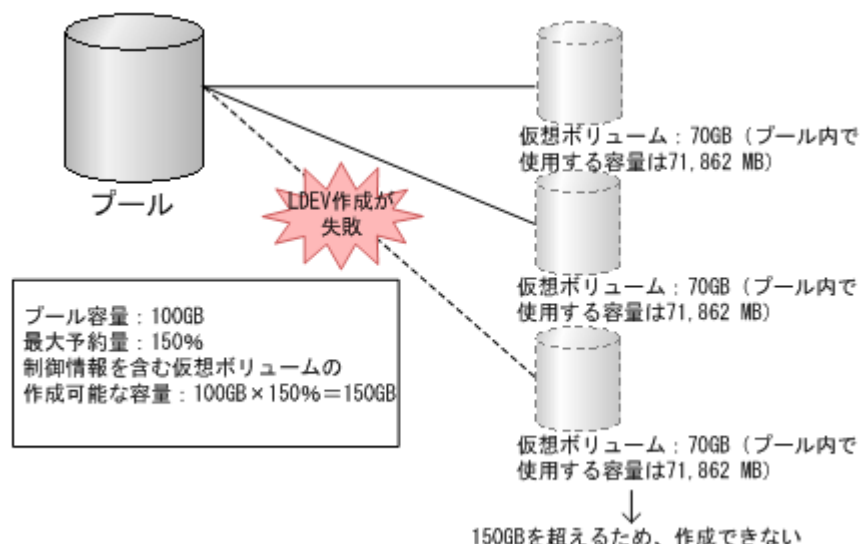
プール

仮想ボリューム：70GB（プール内で使用する容量は71,862 MB）

LDEV作成が失敗

仮想ボリューム：70GB（プール内で使用する容量は71,862 MB）

プール容量：100GB
最大予約量：150%
制御情報を含む仮想ボリュームの作成可能な容量：100GB×150%＝150GB

仮想ボリューム：70GB（プール内で使用する容量は71,862 MB）

↓
150GBを超えるため、作成できない